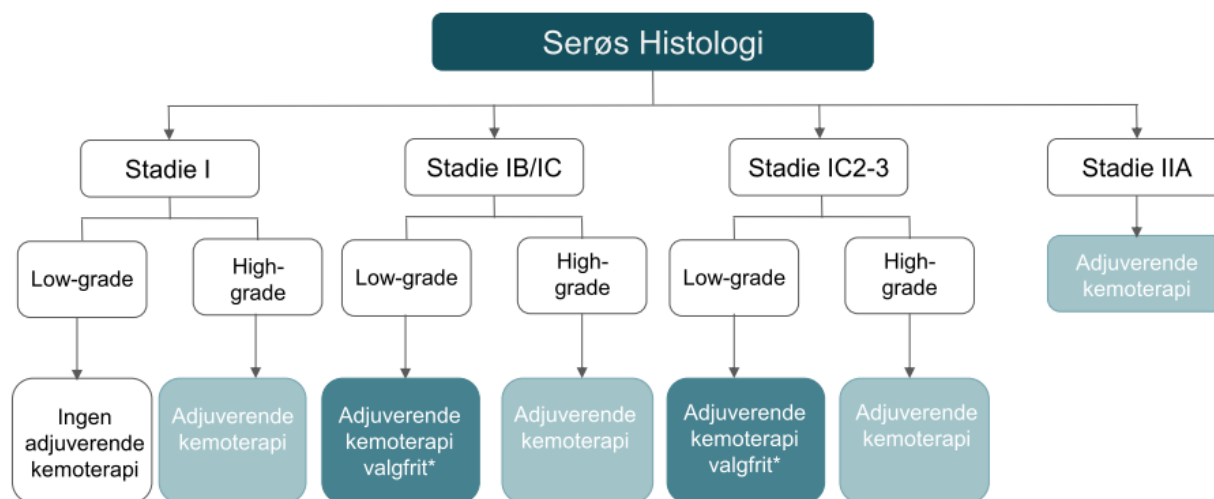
Serøs Histologi

Stadie I

Low-grade

Ingen adjuverende kemoterapi

High-grade

Adjuverende kemoterapi

Stadie IB/IC

Low-grade

Adjuverende kemoterapi valgfrit*

High-grade

Adjuverende kemoterapi

Stadie IC2-3

Low-grade

Adjuverende kemoterapi valgfrit*

High-grade

Adjuverende kemoterapi

Stadie IIA

Adjuverende kemoterapi